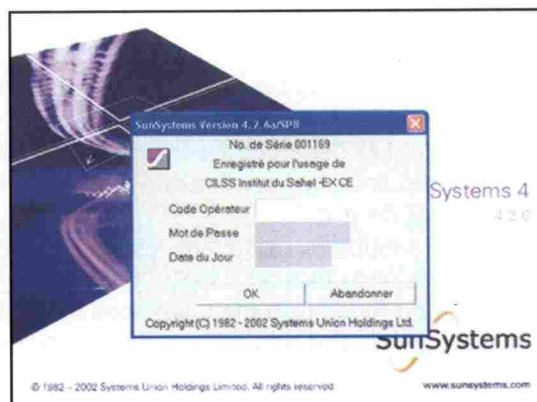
SunSystems Version 4.2.6a/SP8

No. de Série 001169

Enregistré pour l'usage de

CILSS Institut du Sahel -EX CE

Code Opérateur

Mot de Passe

Date du Jour

OK

Abandonner

Copyright (C) 1982 - 2002 Systems Union Holdings Ltd.

Systems 4

4.2.6

SunSystems

© 1982 - 2002 Systems Union Holdings Limited. All rights reserved

www.sunsystems.com